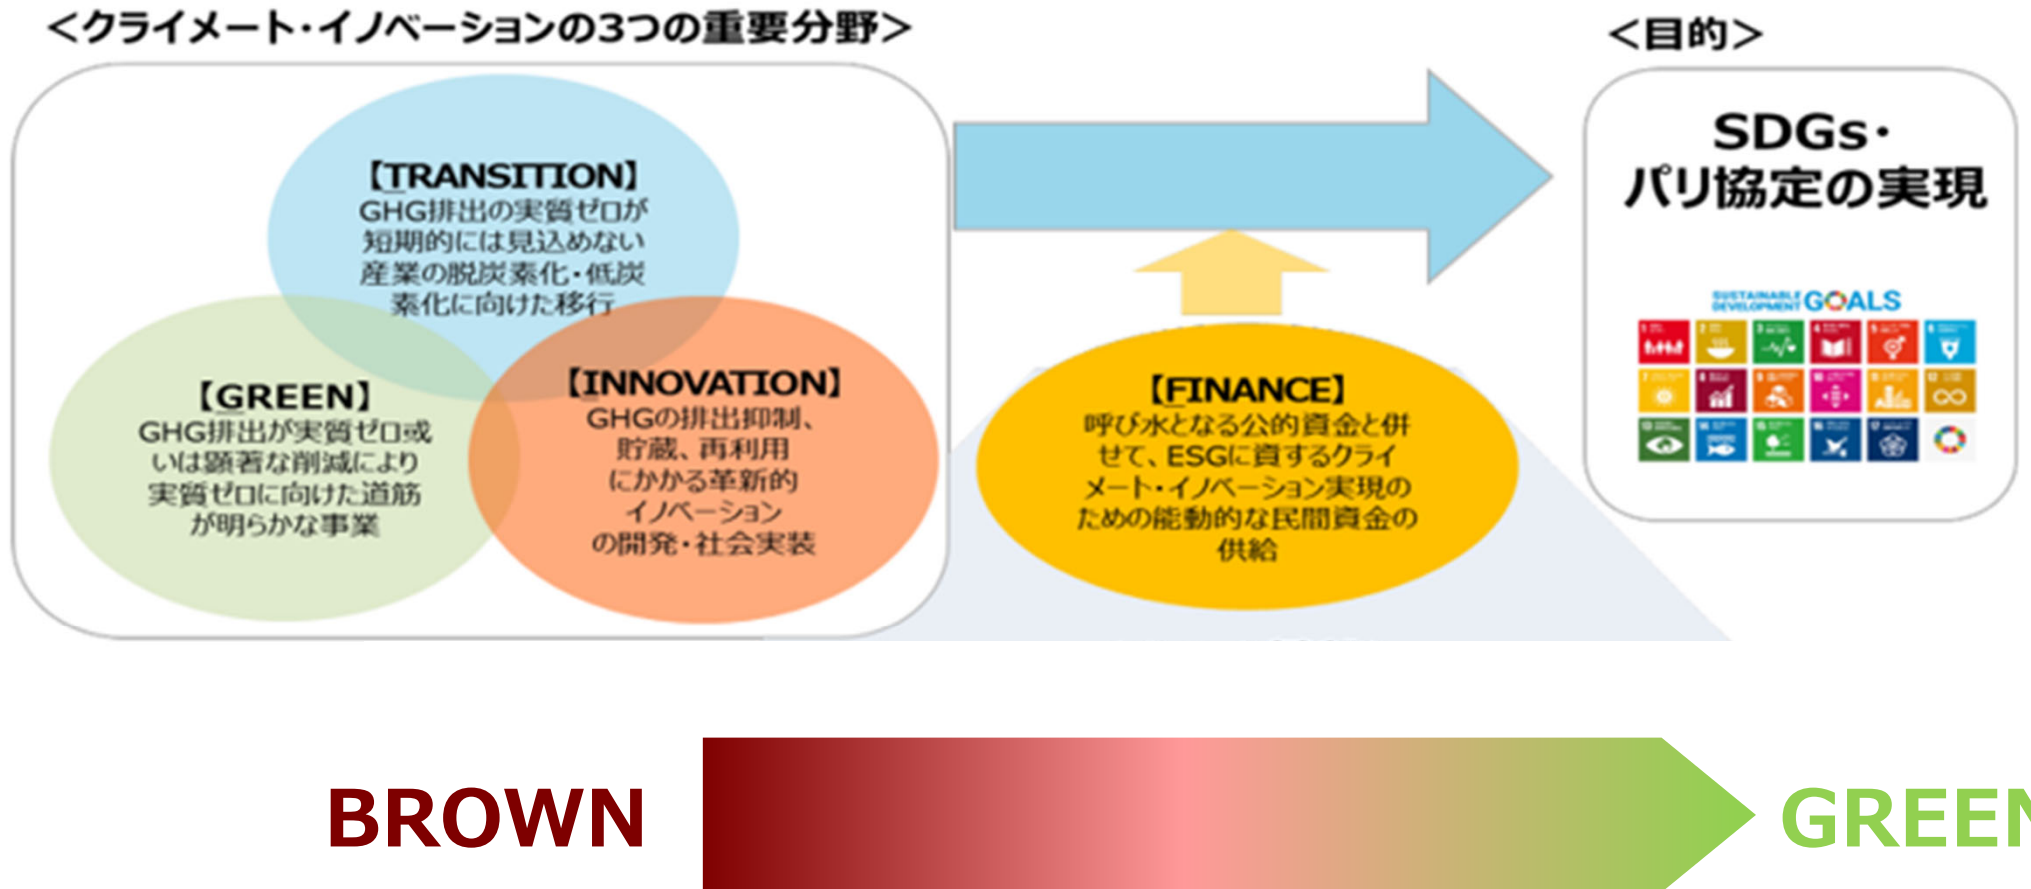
<クライメート・イノベーションの3つの重要分野>

<目的>

【TRANSITION】
GHG排出の実質ゼロが短期的には見込めない産業の脱炭素化・低炭素化に向けた移行

【GREEN】
GHG排出が実質ゼロ或いは顕著な削減により実質ゼロに向けた道筋が明らかな事業

【INNOVATION】
GHGの排出抑制、貯蔵、再利用にかかる革新的イノベーションの開発・社会実装

【FINANCE】
呼び水となる公的資金と併せて、ESGに資するクライメート・イノベーション実現のための能動的な民間資金の供給

SDGs・
パリ協定の実現

SUSTAINABLE DEVELOPMENT GOALS

BROWN

GREEN